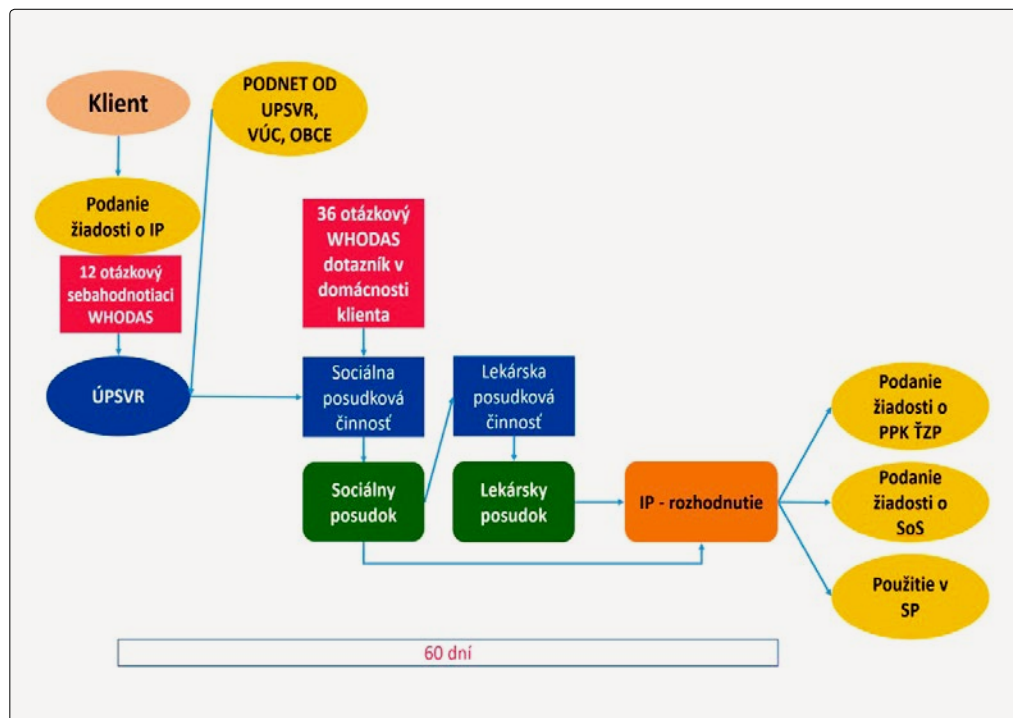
Klient

PODNET OD UPSVR, VÚC, OBCE

Podanie žiadosti o IP

12 otázkový sebahodnotiaci WHODAS

36 otázkový WHODAS dotazník v domácnosti klienta

ÚPSVR

Sociálna posudková činnosť

Lekárska posudková činnosť

Sociálny posudok

Lekársky posudok

IP - rozhodnutie

Podanie žiadosti o PPK ŤZP

Podanie žiadosti o SoS

Použitie v SP

60 dní